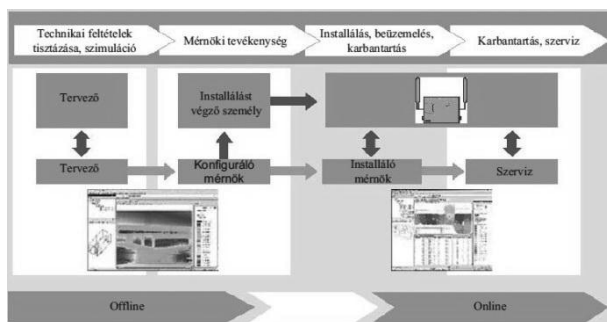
Technikai feltételek tisztázása, szimuláció

Mérnöki tevékenység

Installálás, beüzemelés, karbantartás

Karbantartás, szerviz

Tervező

Installálást végző személy

Tervező

Konfiguráló mérnök

Installáló mérnök

Szerviz

Offline

Online